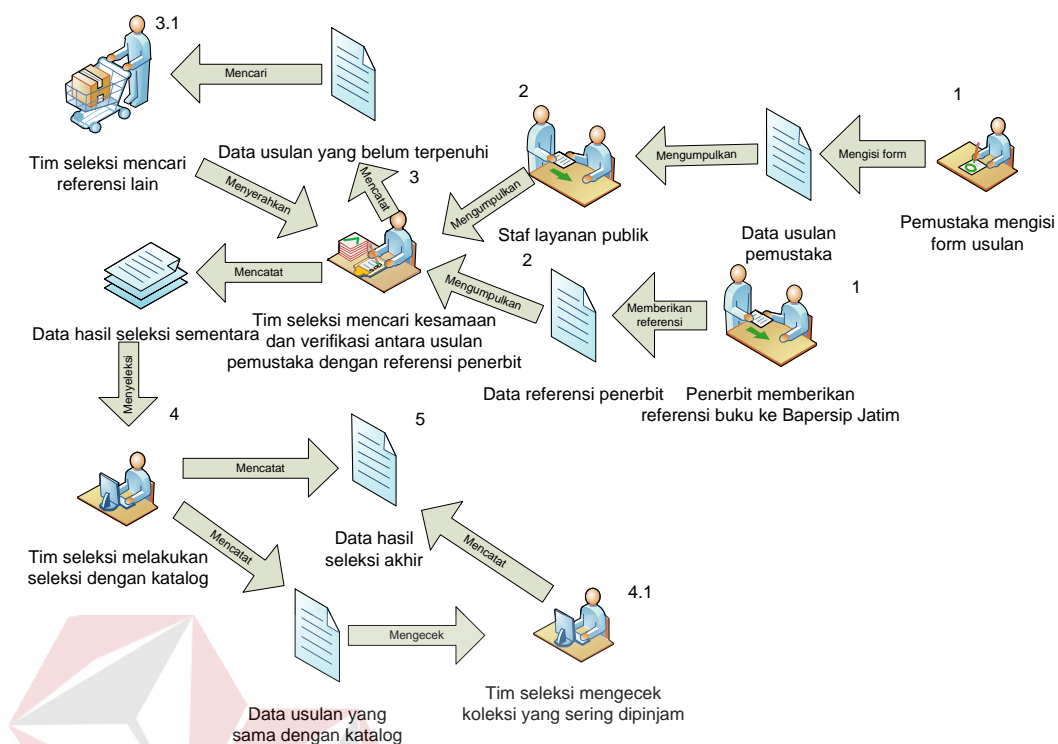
3.1

Mencari

Tim seleksi mencari referensi lain

Data usulan yang belum terpenuhi

2

1

Mengumpulkan

Mengisi form

Mencatat

3

Menyerahkan

Mengumpulkan

Staf layanan publik

Data usulan pemustaka

Pemustaka mengisi form usulan

Mencatat

2

Mengumpulkan

1

Memberikan referensi

Data hasil seleksi sementara

Tim seleksi mencari kesamaan dan verifikasi antara usulan pemustaka dengan referensi penerbit

Data referensi penerbit

Penerbit memberikan referensi buku ke Bapersip Jatim

Menyeleksi

4

5

Mencatat

Mencatat

Data hasil seleksi akhir

Mencatat

Tim seleksi melakukan seleksi dengan katalog

4.1

Mengecek

Tim seleksi mengecek koleksi yang sering dipinjam

Data usulan yang sama dengan katalog